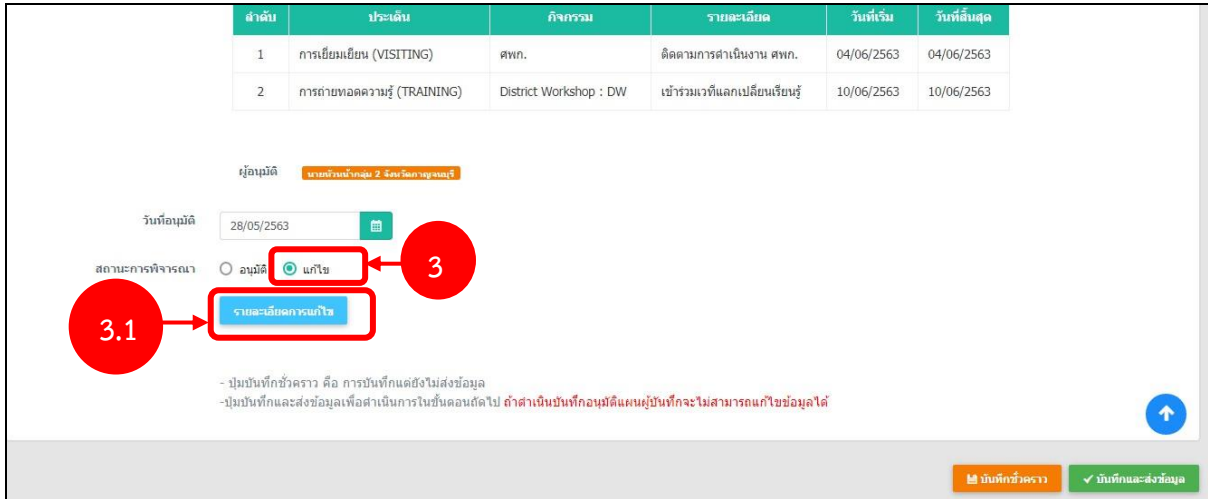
| ลำดับ | ประเด็น | กิจกรรม | รายละเอียด | วันที่เริ่ม | วันที่สิ้นสุด |
|---|---|---|---|---|---|
| 1 | การเยี่ยมเยียน (VISITING) | ศพก. | ติดตามการดำเนินงาน ศพก. | 04/06/2563 | 04/06/2563 |
| 2 | การถ่ายทอดความรู้ (TRAINING) | District Workshop : DW | เข้าร่วมเวทีแลกเปลี่ยนเรียนรู้ | 10/06/2563 | 10/06/2563 |

ผู้อนุมัติ นายหัวหน้ากลุ่ม 2 จังหวัดกาญจนบุรี

วันที่อนุมัติ 28/05/2563

สถานะการพิจารณา อนุมัติ แก้ไข

3

3.1

รายละเอียดการแก้ไข

- ปุ่มบันทึกชั่วคราว คือ การบันทึกแต่ยังไม่ส่งข้อมูล
-ปุ่มบันทึกและส่งข้อมูลเพื่อดำเนินการในขั้นตอนถัดไป ถ้าดำเนินบันทึกอนุมัติแผนผู้บันทึกจะไม่สามารถแก้ไขข้อมูลได้

บันทึกชั่วคราว

บันทึกและส่งข้อมูล